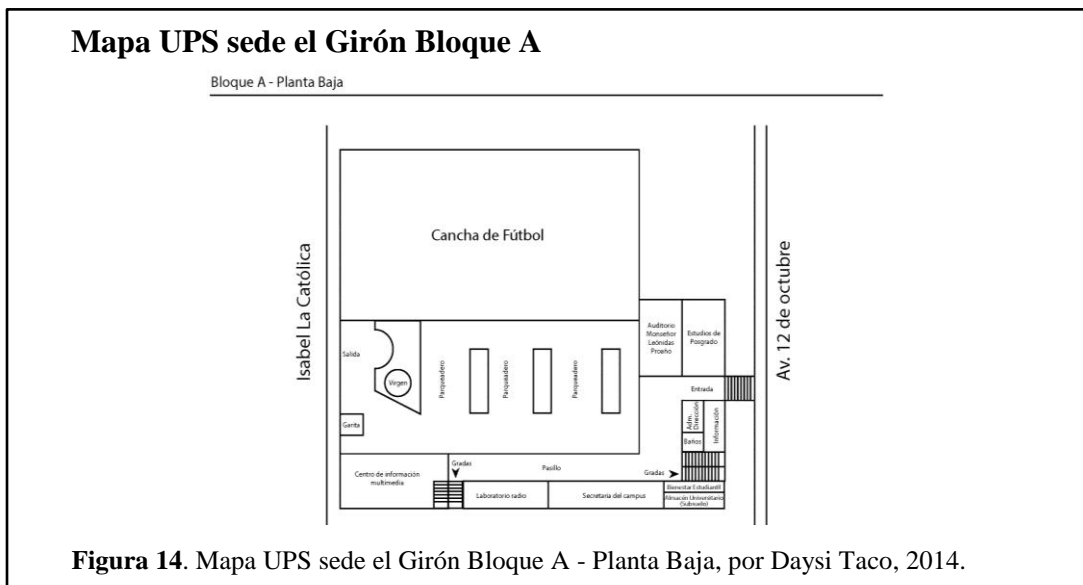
**Mapa UPS sede el Girón Bloque A**

Bloque A - Planta Baja

Isabel La Católica

Cancha de Fútbol

Av. 12 de octubre

Auditorio Monseñor Leónidas Proaño

Estudios de Posgrado

Salida

Vegen

Parqueadero

Parqueadero

Parqueadero

Entrada

Adm. Dirección

Información

Baños

Garita

Gradas

Pasillo

Gradas

Centro de información multimedia

Laboratorio radio

Secretaria del campus

Bienestar Estudiantil

Almacén Universitario (subsuelo)

**Figura 14**. Mapa UPS sede el Girón Bloque A - Planta Baja, por Daysi Taco, 2014.